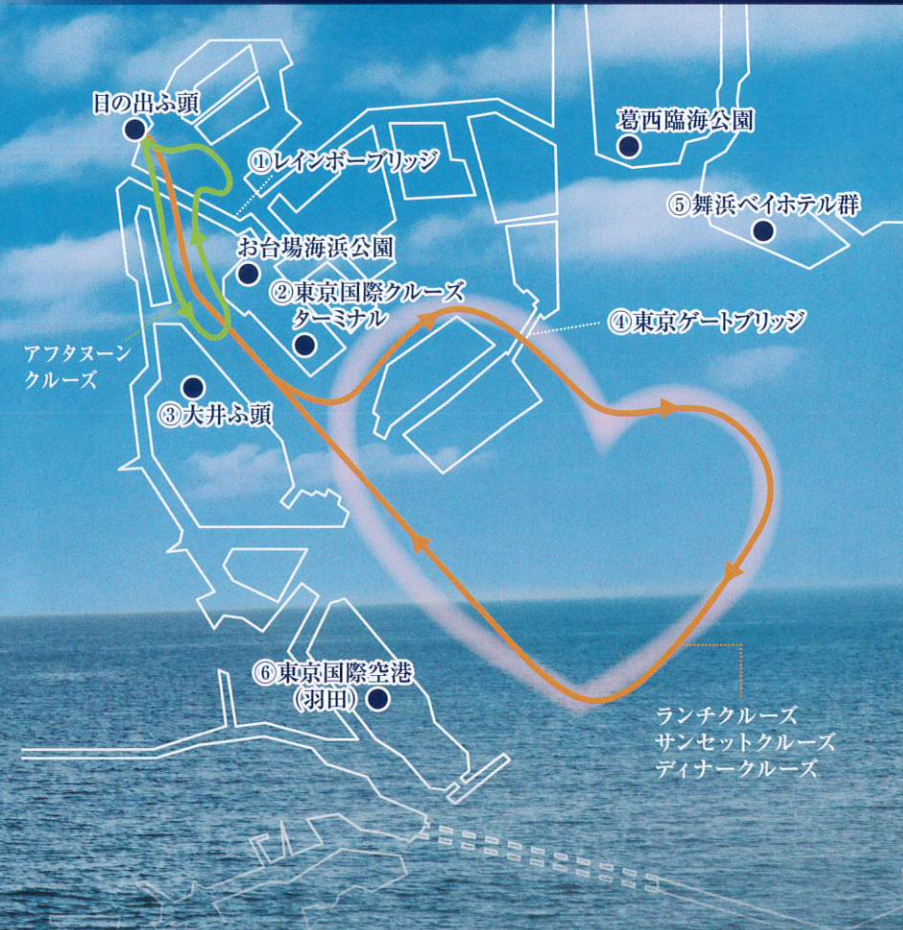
日の出ふ頭

①レインボーブリッジ

葛西臨海公園

⑤舞浜ベイホテル群

お台場海浜公園

②東京国際クルーズターミナル

④東京ゲートブリッジ

アフタヌーンクルーズ

③大井ふ頭

⑥東京国際空港（羽田）

ランチクルーズ
サンセットクルーズ
ディナークルーズ